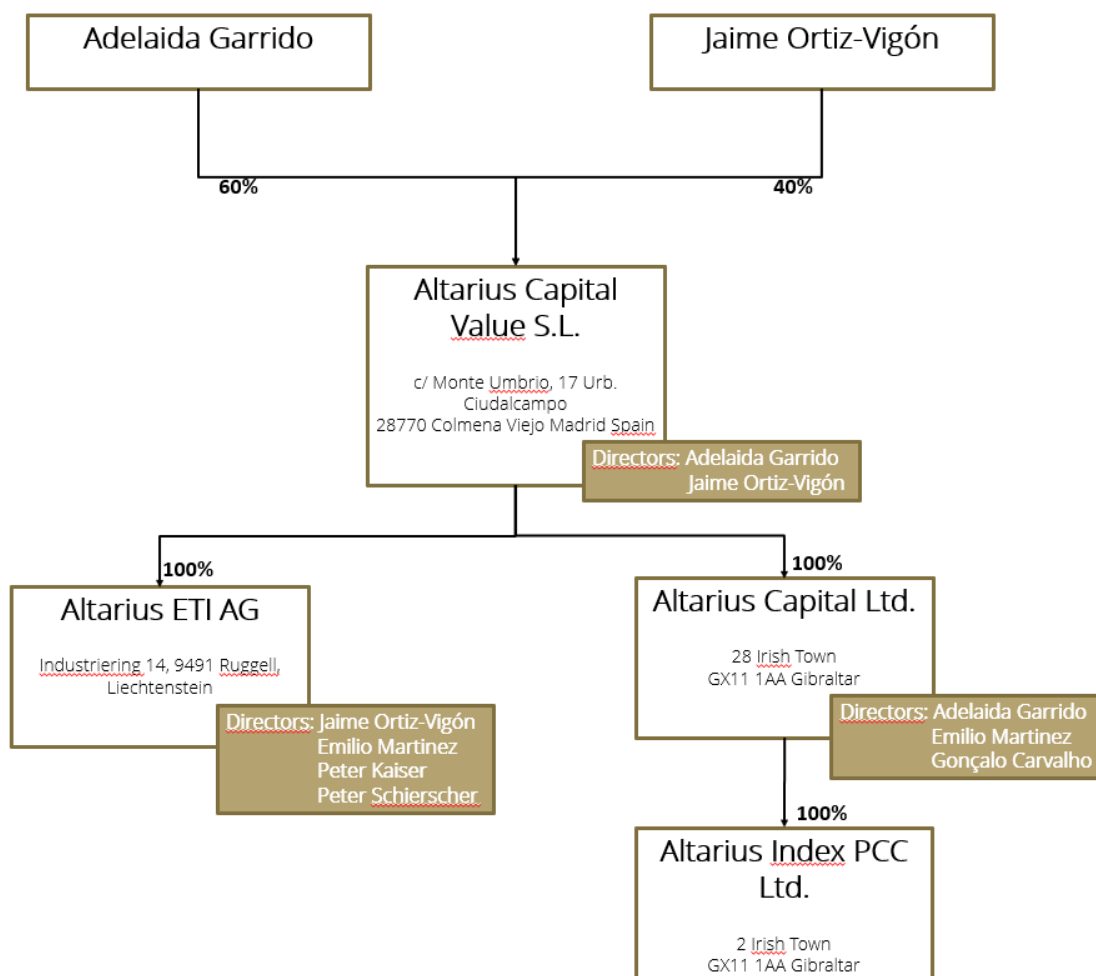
Adelaida Garrido

Jaime Ortiz-Vigón

60%

40%

Altarius Capital Value S.L.

c/ Monte Umbrio, 17 Urb. Ciudalcampo
28770 Colmena Viejo Madrid Spain

Directors: Adelaida Garrido
Jaime Ortiz-Vigón

100%

100%

Altarius ETI AG

Industriering 14, 9491 Ruggell, Liechtenstein

Directors: Jaime Ortiz-Vigón
Emilio Martinez
Peter Kaiser
Peter Schierscher

Altarius Capital Ltd.

28 Irish Town
GX11 1AA Gibraltar

Directors: Adelaida Garrido
Emilio Martinez
Gonçalo Carvalho

100%

Altarius Index PCC Ltd.

2 Irish Town
GX11 1AA Gibraltar